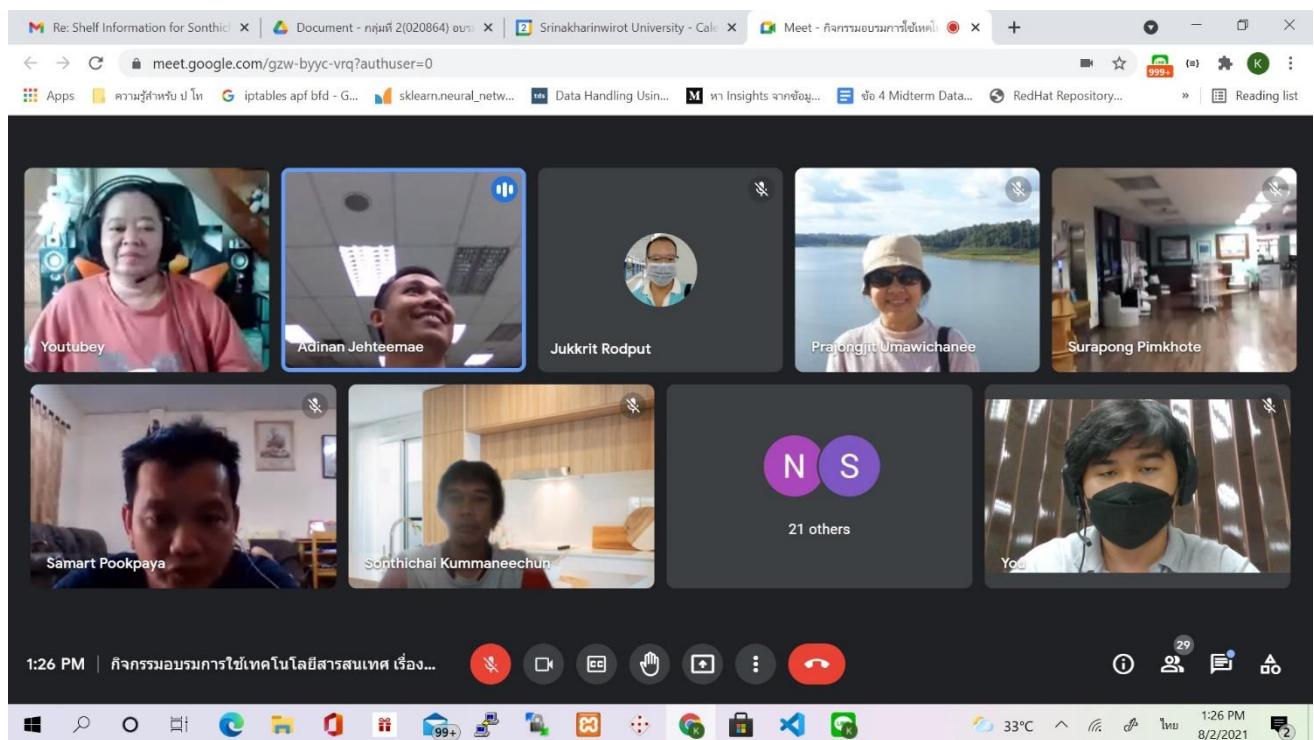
Re: Shelf Information for Sonthic ×
Document - กลุ่มที่ 2(020864) อบร ×
Srinakharinwirot University - Cale ×
Meet - กิจกรรมอบรมการใช้เทคโ ×
+

meet.google.com/gzw-byyc-vrq?authuser=0

999+

Apps
ความรู้สำหรับ ป โท
iptables apf bfd - G...
sklearn.neural_netw...
Data Handling Usin...
หา Insights จากข้อมู...
ข้อ 4 Midterm Data...
RedHat Repository...
»
Reading list

Youtubey
Adinan Jehteemae
Jukkrit Rodput
Prajongjit Umawichanee
Surapong Pimkhote
Samart Pookpaya
Sonthichai Kummaneechun
N S
21 others
You

1:26 PM | กิจกรรมอบรมการใช้เทคโนโลยีสารสนเทศ เรื่อง...

29

99+
33°C
ไทย
1:26 PM
8/2/2021
2